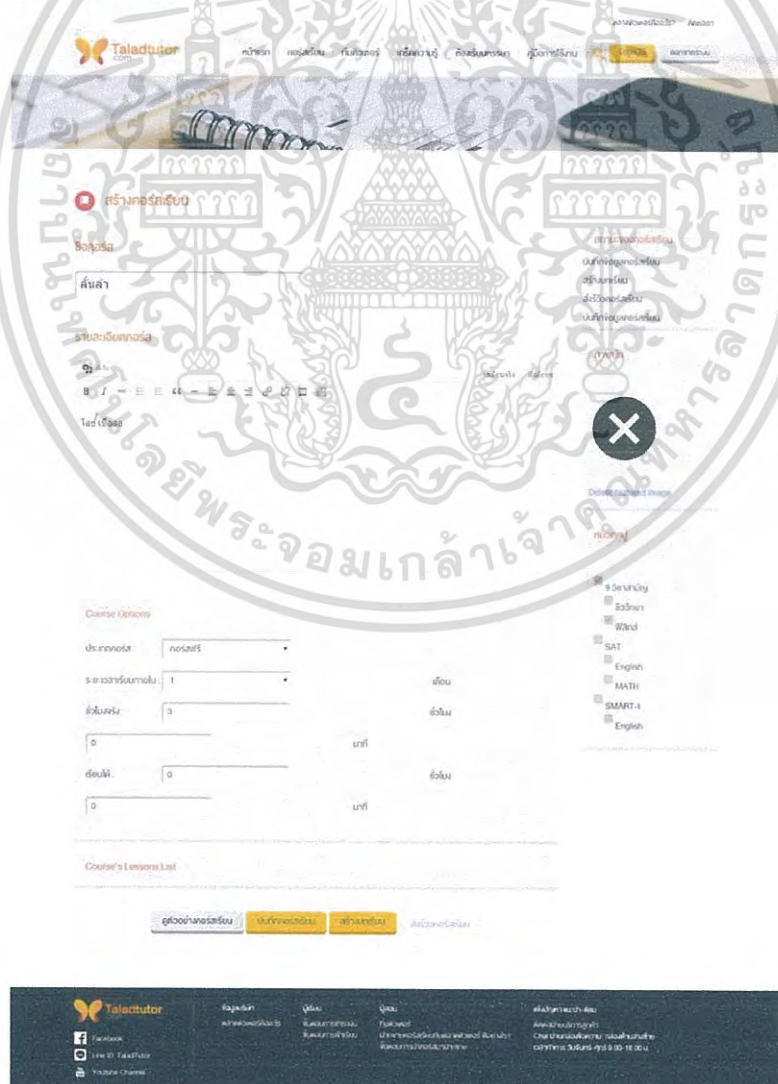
Taladtutor
.com

หน้าแรก คอร์สเรียน ค้นหาติวเตอร์ เกร็ดความรู้ กิจกรรมพิเศษ คู่มือการใช้งาน

สร้างคอร์สเรียน

ชื่อคอร์ส

ลื่นล่า

รายละเอียดคอร์ส

ใส่เนื้อหา

สถานะของคอร์สเรียน

บันทึกข้อมูลคอร์สเรียน

สร้างบทเรียน

ส่งรีวิวคอร์สเรียน

บันทึกข้อมูลคอร์สเรียน

Delete featured image

หมวดหมู่

9 วิชาสามัญ

ชีววิทยา

ฟิสิกส์

SAT

English

MATH

SMART-I

English

Course Options

ประเภทคอร์ส คอร์สฟรี

ระยะเวลาเรียนภายใน 1 เดือน

ชั่วโมงจริง 3 ชั่วโมง

0 นาที

ชั่วโมงได้ 0 ชั่วโมง

0 นาที

Course's Lessons List

ดูตัวอย่างคอร์สเรียน บันทึกคอร์สเรียน สร้างบทเรียน ส่งรีวิวคอร์สเรียน

Taladtutor

Facebook

Line ID: Taladtutor

Youtube Channel

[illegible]